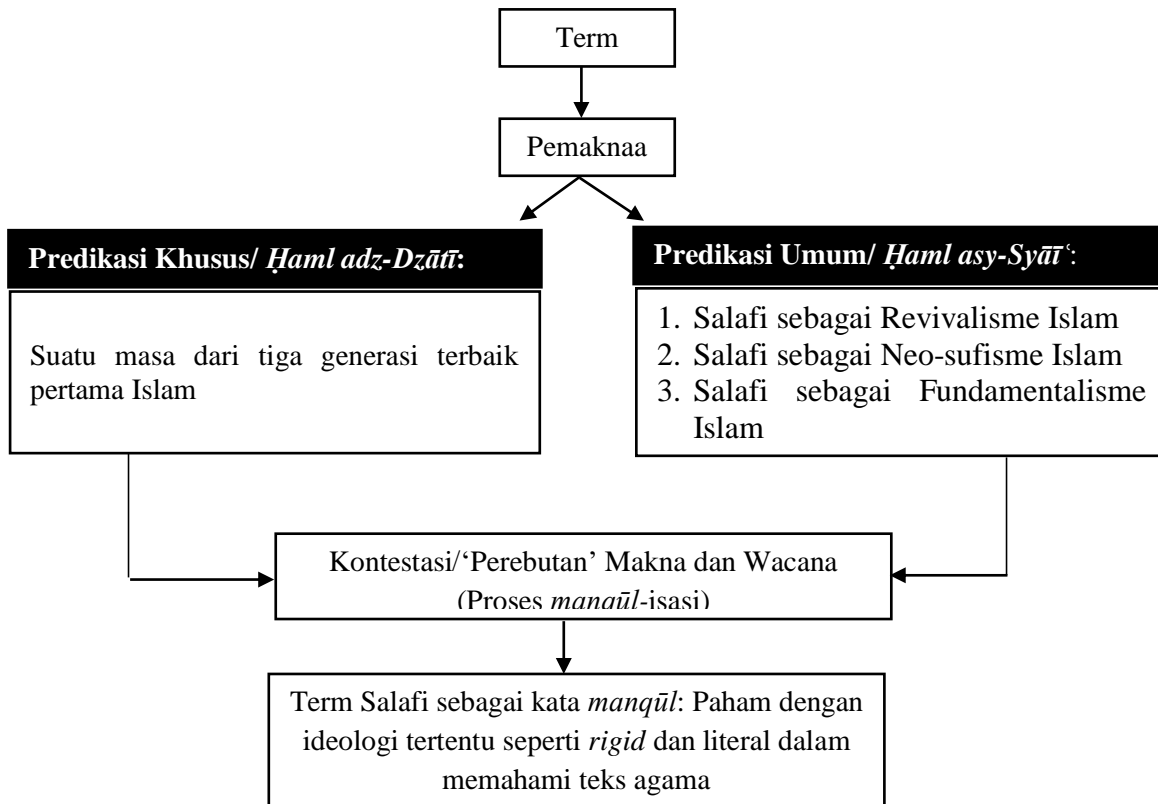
Term

Pemaknaa

Predikasi Khusus/ *Ḥaml adz-Dzātī*:

Suatu masa dari tiga generasi terbaik pertama Islam

Predikasi Umum/ *Ḥaml asy-Syāī*ʿ:

1. Salafi sebagai Revivalisme Islam
2. Salafi sebagai Neo-sufisme Islam
3. Salafi sebagai Fundamentalisme Islam

Kontestasi/'Perebutan' Makna dan Wacana (Proses *manqūl*-isasi)

Term Salafi sebagai kata *manqūl*: Paham dengan ideologi tertentu seperti *rigid* dan literal dalam memahami teks agama